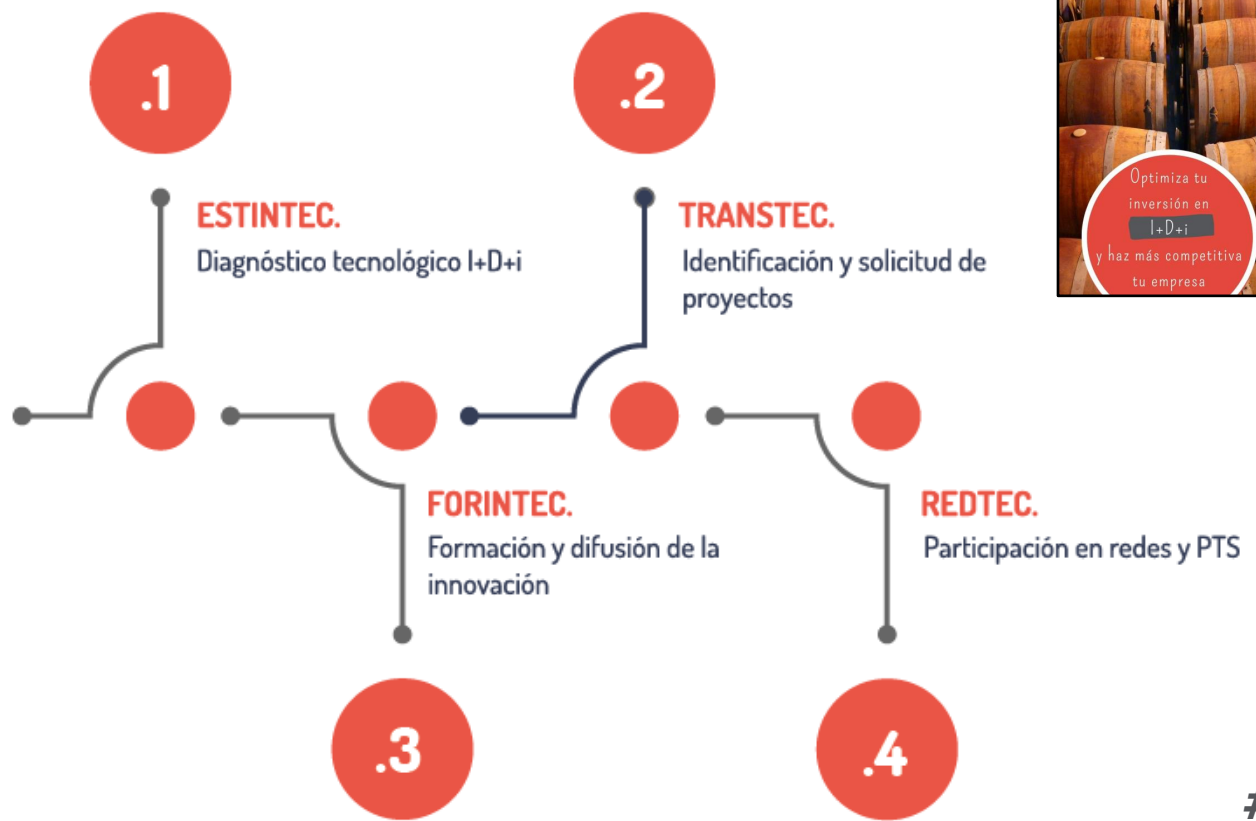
.1

ESTINTEC.
Diagnóstico tecnológico I+D+i

.2

TRANSTEC.
Identificación y solicitud de proyectos

Optimiza tu inversión en I+D+i y haz más competitiva tu empresa

FORINTEC.
Formación y difusión de la innovación

REDTEC.
Participación en redes y PTS

.3

.4

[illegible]